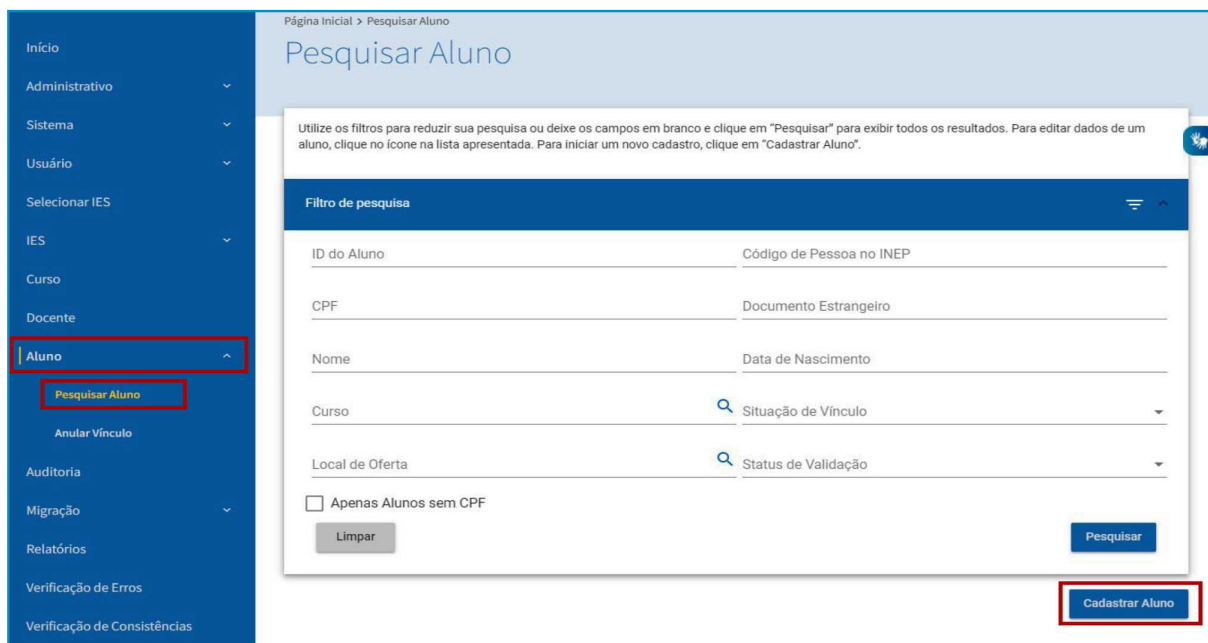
Início
Administrativo
Sistema
Usuário
Selecionar IES
IES
Curso
Docente
Aluno
Pesquisar Aluno
Anular Vínculo
Auditoria
Migração
Relatórios
Verificação de Erros
Verificação de Consistências

Página Inicial > Pesquisar Aluno

Pesquisar Aluno

Utilize os filtros para reduzir sua pesquisa ou deixe os campos em branco e clique em "Pesquisar" para exibir todos os resultados. Para editar dados de um aluno, clique no ícone na lista apresentada. Para iniciar um novo cadastro, clique em "Cadastrar Aluno".

Filtro de pesquisa

ID do Aluno
Código de Pessoa no INEP
CPF
Documento Estrangeiro
Nome
Data de Nascimento
Curso
Situação de Vínculo
Local de Oferta
Status de Validação
Apenas Alunos sem CPF
Limpar
Pesquisar

Cadastrar Aluno